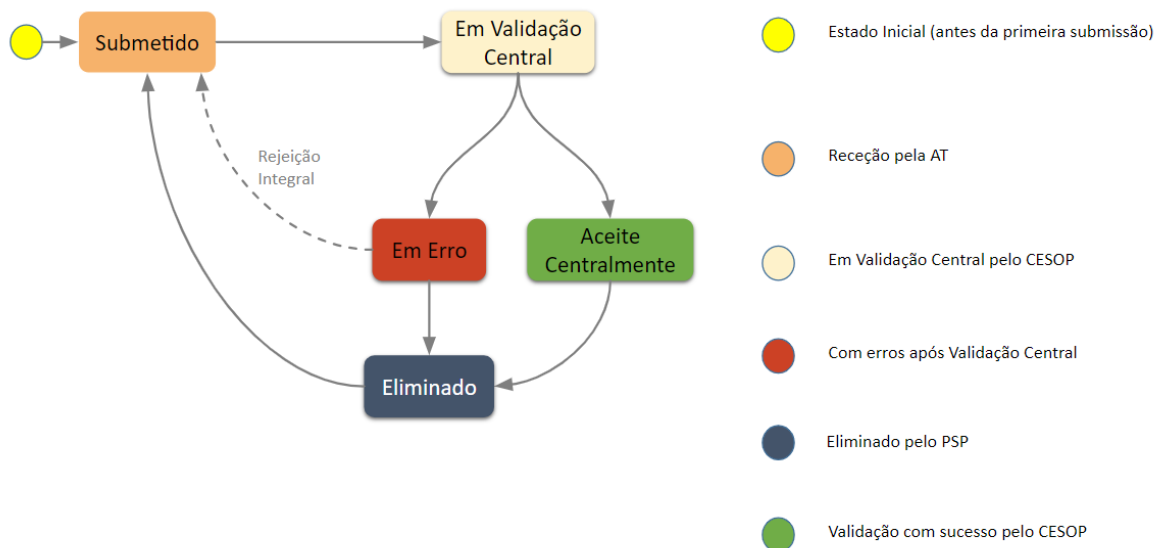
Submetido

Em Validação Central

Rejeição Integral

Em Erro

Aceite Centralmente

Eliminado

Estado Inicial (antes da primeira submissão)

Receção pela AT

Em Validação Central pelo CESOP

Com erros após Validação Central

Eliminado pelo PSP

Validação com sucesso pelo CESOP